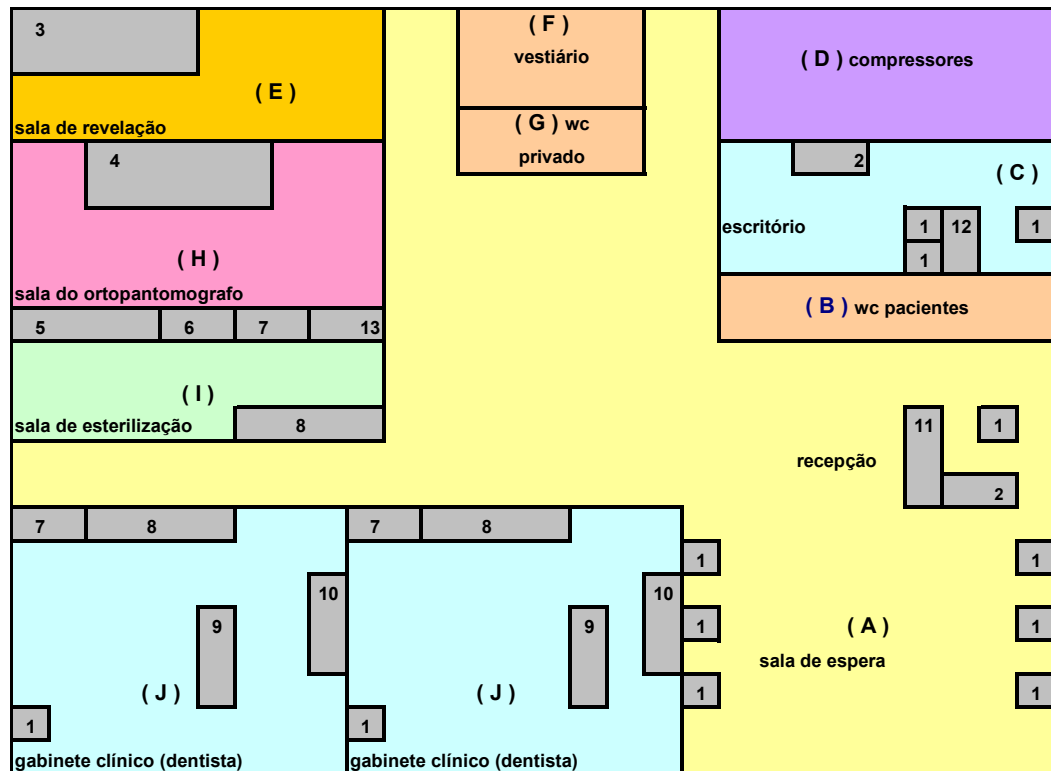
3

( E )

sala de revelação

( F )

vestiário

( G ) wc

privado

( D ) compressores

4

( H )

sala do ortopantomografo

5 6 7 13

2

( C )

escritório

1 12 1

1

( B ) wc pacientes

( I )

sala de esterilização

8

11 1

recepção

2

7 8

7 8

1

1

10

9

10

9

1

( A )

sala de espera

1

1

1

( J )

( J )

1

1

gabinete clínico (dentista)

gabinete clínico (dentista)